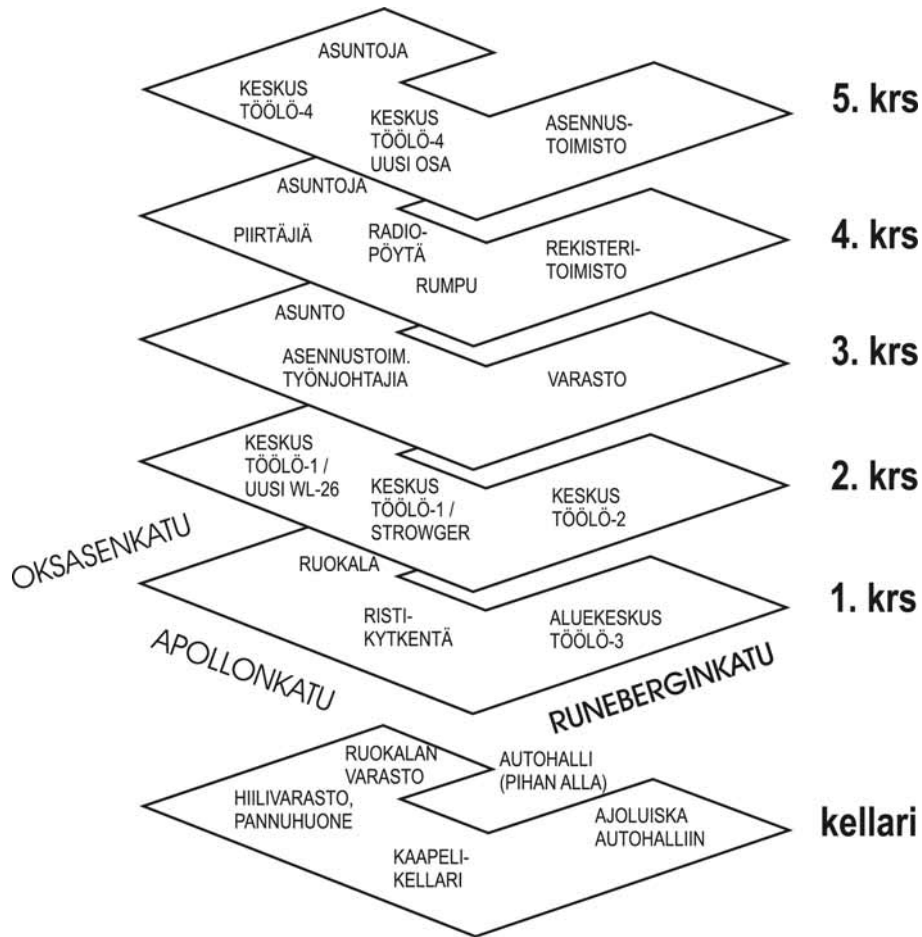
ASUNTOJA

KESKUS TÖÖLÖ-4

KESKUS TÖÖLÖ-4 UUSI OSA

ASENNUSTOIMISTO

5. krs

ASUNTOJA

PIIRTÄJIÄ

RADIOPÖYTÄ

RUMPU

REKISTERITOIMISTO

4. krs

ASUNTO

ASENNUSTOIM. TYÖNJOHTAJIA

VARASTO

3. krs

KESKUS TÖÖLÖ-1 / UUSI WL-26

KESKUS TÖÖLÖ-1 / STROWGER

KESKUS TÖÖLÖ-2

2. krs

OKSASENKATU

RUOKALA

RISTIKYTKENTÄ

ALUEKESKUS TÖÖLÖ-3

1. krs

APOLLONKATU

RUNEBERGINKATU

RUOKALAN VARASTO

AUTOHALLI (PIHAN ALLA)

HIILIVARASTO, PANNUHUONE

AJOLUISKA AUTOHALLIIN

KAAPELIKELLARI

kellari